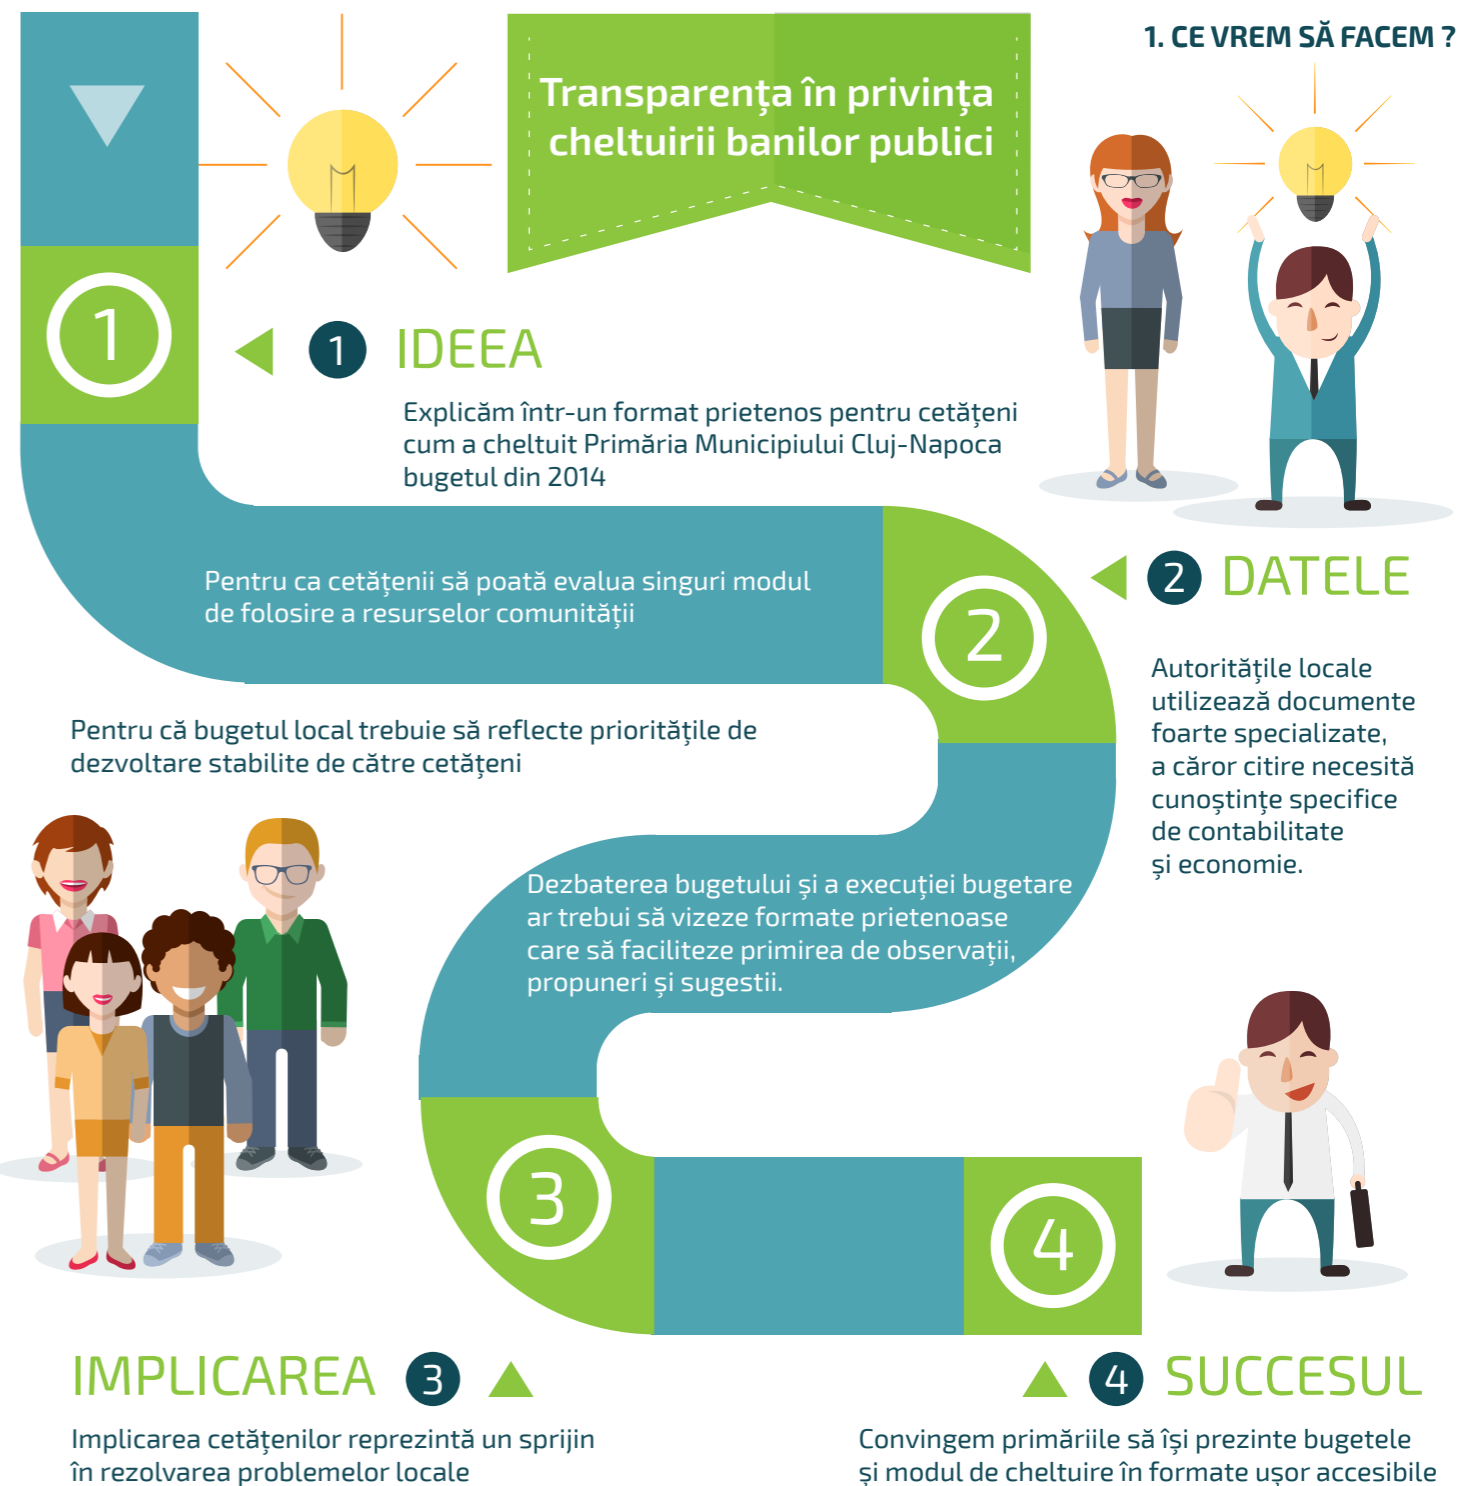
Transparenţa în privinţa cheltuirii banilor publici

1. CE VREM SĂ FACEM ?

1

1 IDEEA

Explicăm într-un format prietenos pentru cetăţeni cum a cheltuit Primăria Municipiului Cluj-Napoca bugetul din 2014

Pentru ca cetăţenii să poată evalua singuri modul de folosire a resurselor comunităţii

2

2 DATELE

Autorităţile locale utilizează documente foarte specializate, a căror citire necesită cunoştinţe specifice de contabilitate şi economie.

Pentru că bugetul local trebuie să reflecte priorităţile de dezvoltare stabilite de către cetăţeni

Dezbaterea bugetului şi a execuţiei bugetare ar trebui să vizeze formate prietenoase care să faciliteze primirea de observaţii, propuneri şi sugestii.

3

4

IMPLICAREA 3

Implicarea cetăţenilor reprezintă un sprijin în rezolvarea problemelor locale

4 SUCCESUL

Convingem primăriile să îşi prezinte bugetele şi modul de cheltuire în formate uşor accesibile